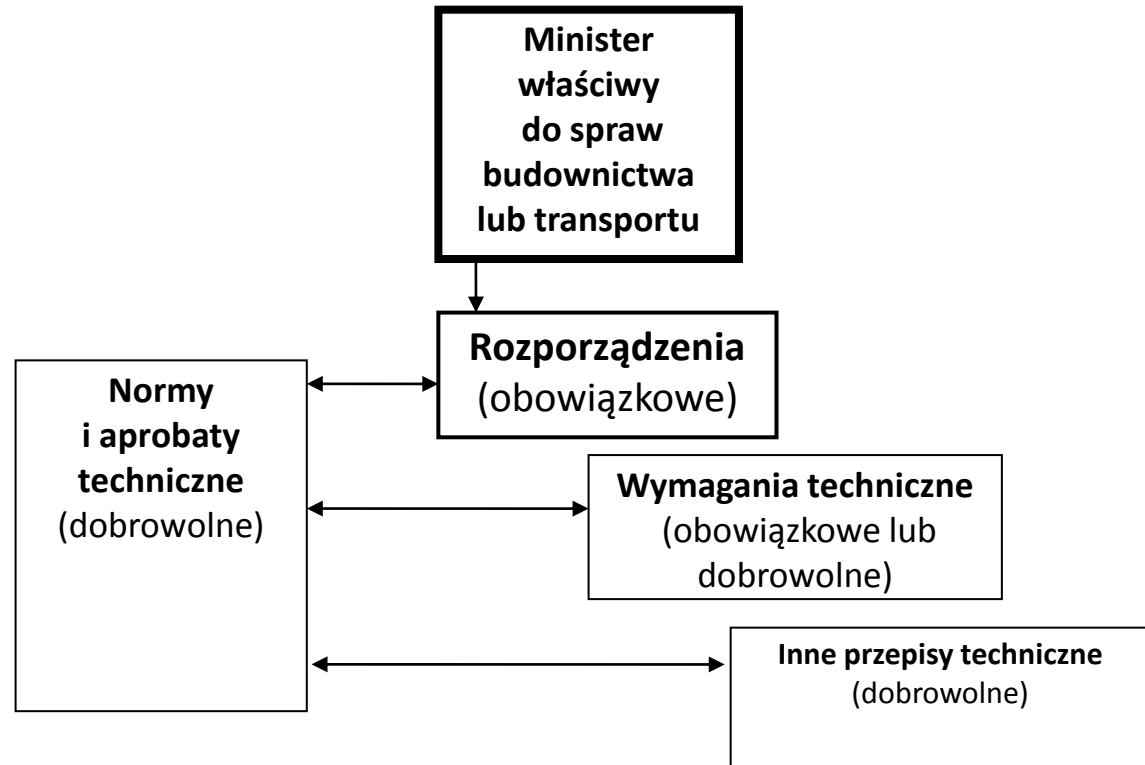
Minister właściwy do spraw budownictwa lub transportu

Rozporządzenia
(obowiązkowe)

Normy i aprobaty techniczne
(dobrowolne)

Wymagania techniczne
(obowiązkowe lub dobrowolne)

Inne przepisy techniczne
(dobrowolne)